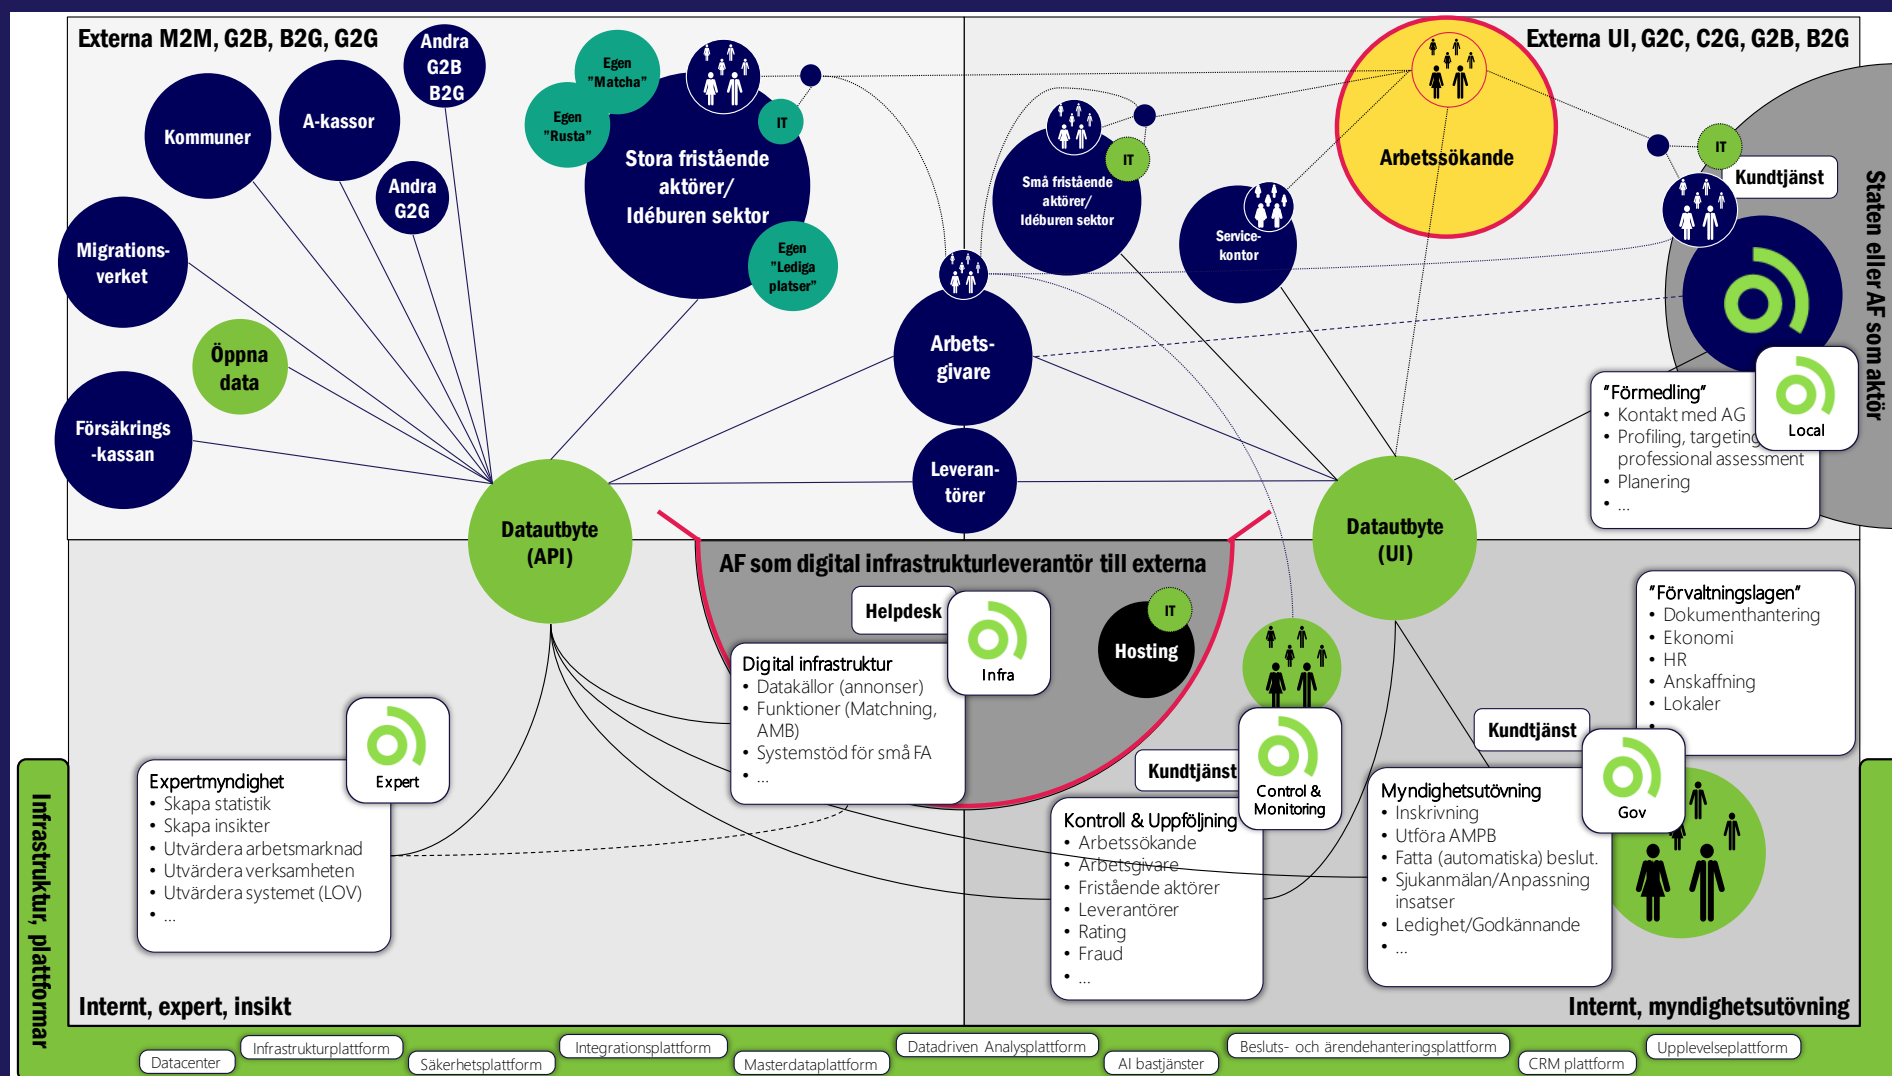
Externa M2M, G2B, B2G, G2G

Externa UI, G2C, C2G, G2B, B2G

Kommuner

A-kassor

Andra G2B B2G

Andra G2G

Migrations-verket

Öppna data

Försäkrings-kassan

Egen "Matcha"

Egen "Rusta"

IT

Stora fristående aktörer/ Idéburen sektor

Egen "Lediga platser"

Små fristående aktörer/ Idéburen sektor

IT

Service-kontor

Arbetssökande

IT

Kundtjänst

Staten eller AF som aktör

Arbets-givare

Leveran-törer

Datautbyte (API)

Datautbyte (UI)

"Förmedling"
• Kontakt med AG
• Profiling, targeting, professional assessment
• Planering
• ...

Local

AF som digital infrastrukturleverantör till externa

Helpdesk

Infra

IT

Hosting

Digital infrastruktur
• Datakällor (annonser)
• Funktioner (Matchning, AMB)
• Systemstöd för små FA
• ...

"Förvaltningslagen"
• Dokumenthantering
• Ekonomi
• HR
• Anskaffning
• Lokaler
•

Kundtjänst

Control & Monitoring

Kundtjänst

Gov

Expert

Expertmyndighet
• Skapa statistik
• Skapa insikter
• Utvärdera arbetsmarknad
• Utvärdera verksamheten
• Utvärdera systemet (LOV)
• ...

Kontroll & Uppföljning
• Arbetssökande
• Arbetsgivare
• Fristående aktörer
• Leverantörer
• Rating
• Fraud
• ...

Myndighetsutövning
• Inskrivning
• Utföra AMPB
• Fatta (automatiska) beslut.
• Sjukanmälan/Anpassning insatser
• Ledighet/Godkännande
• ...

Infrastruktur, plattformar

Internt, expert, insikt

Internt, myndighetsutövning

Datacenter

Infrastrukturplattform

Säkerhetsplattform

Integrationsplattform

Masterdataplattform

Datadriven Analysplattform

AI bastjänster

Besluts- och ärendehanteringsplattform

CRM plattform

Upplevelseplattform